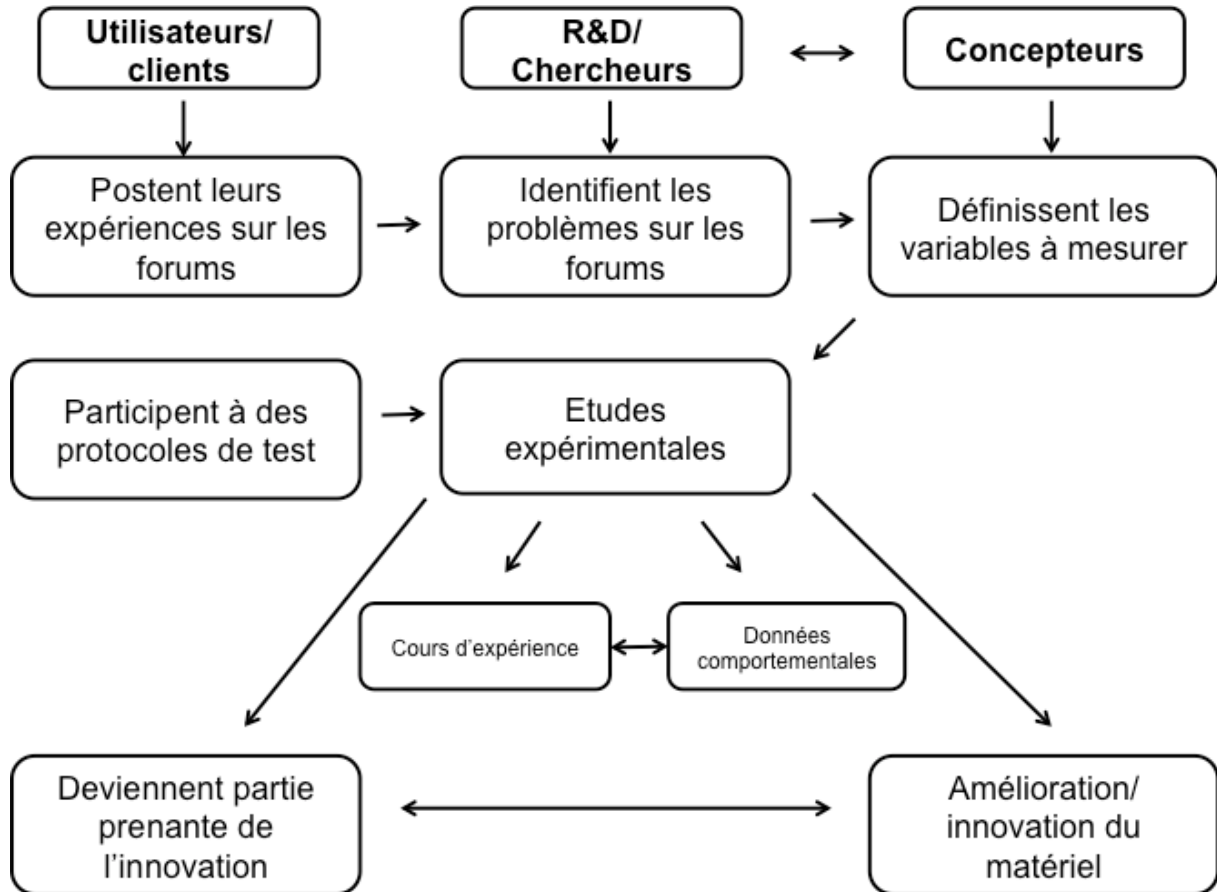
Utilisateurs/ clients

R&D/ Chercheurs

Concepteurs

Postent leurs expériences sur les forums

Identifient les problèmes sur les forums

Définissent les variables à mesurer

Participent à des protocoles de test

Etudes expérimentales

Cours d’expérience

Données comportementales

Deviennent partie prenante de l’innovation

Amélioration/ innovation du matériel